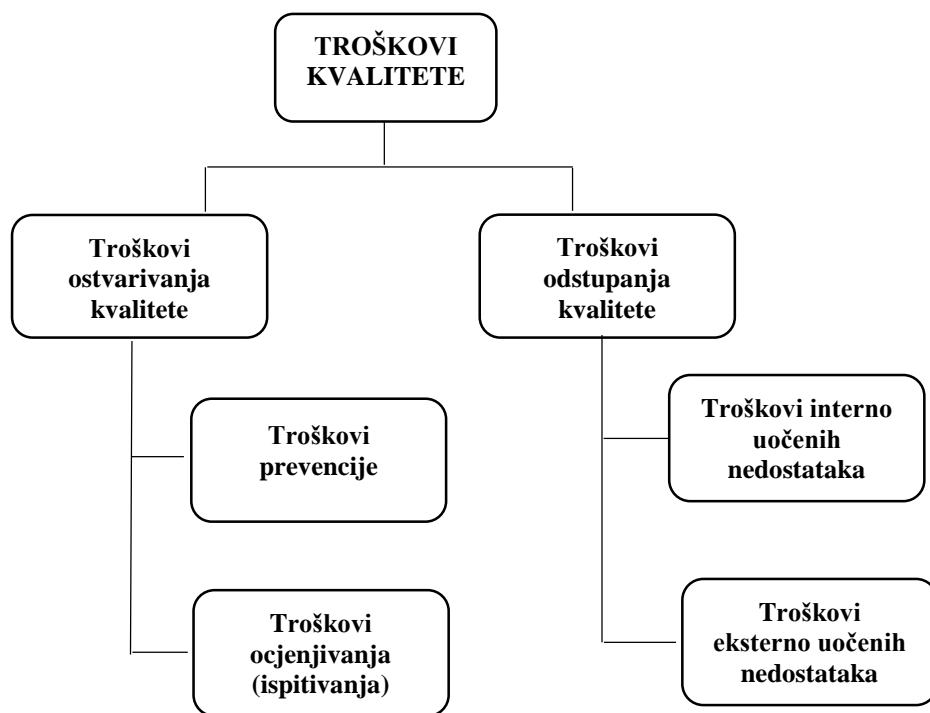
TROŠKOVI KVALITETE

Troškovi ostvarivanja kvalitete

Troškovi odstupanja kvalitete

Troškovi prevencije

Troškovi ocjenjivanja (ispitivanja)

Troškovi interno uočenih nedostataka

Troškovi eksterno uočenih nedostataka